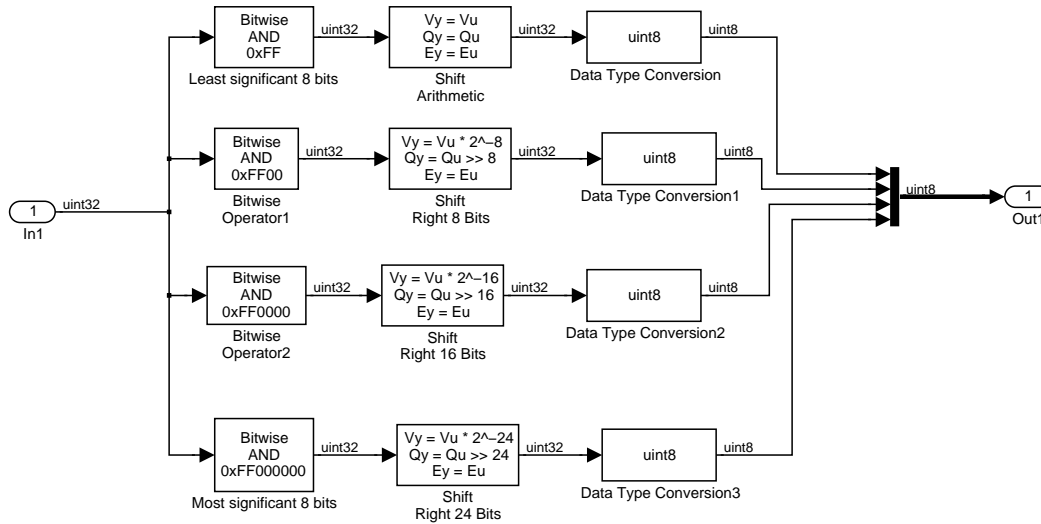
1
In1
uint32

Bitwise
AND
0xFF
Least significant 8 bits
uint32
Vy = Vu
Qy = Qu
Ey = Eu
Shift
Arithmetic
uint32
uint8
Data Type Conversion
uint8

Bitwise
AND
0xFF00
Bitwise
Operator1
uint32
Vy = Vu * 2^−8
Qy = Qu >> 8
Ey = Eu
Shift
Right 8 Bits
uint32
uint8
Data Type Conversion1
uint8

Bitwise
AND
0xFF0000
Bitwise
Operator2
uint32
Vy = Vu * 2^−16
Qy = Qu >> 16
Ey = Eu
Shift
Right 16 Bits
uint32
uint8
Data Type Conversion2
uint8

Bitwise
AND
0xFF000000
Most significant 8 bits
uint32
Vy = Vu * 2^−24
Qy = Qu >> 24
Ey = Eu
Shift
Right 24 Bits
uint32
uint8
Data Type Conversion3
uint8

uint8
1
Out1